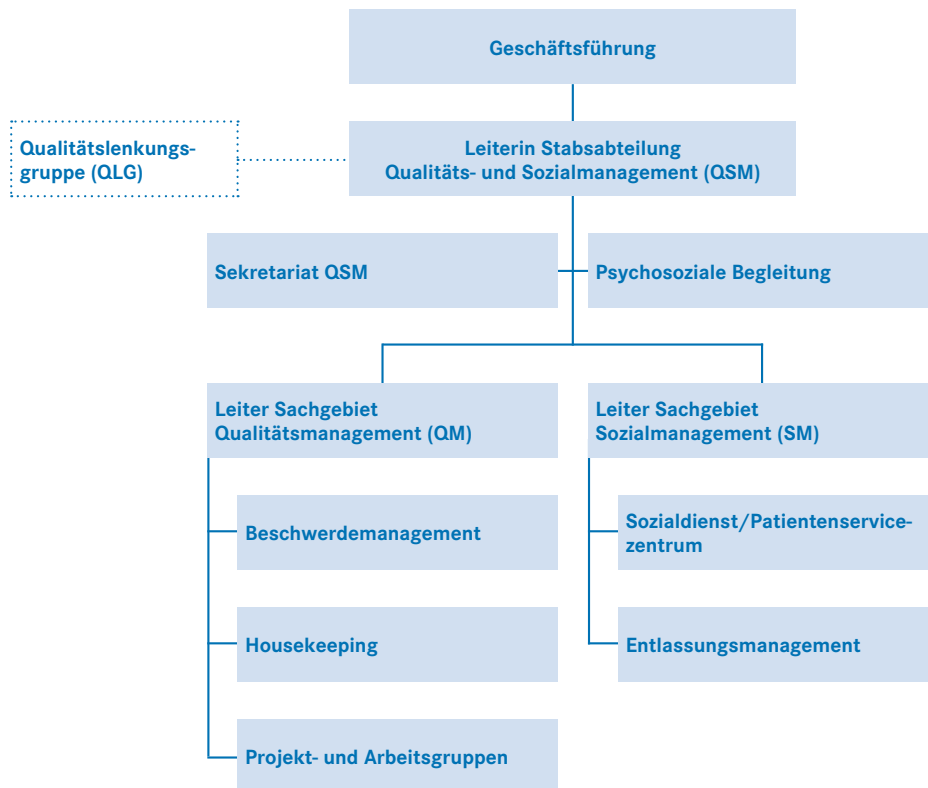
Geschäftsführung

Qualitätslenkungsgruppe (QLG)

Leiterin Stabsabteilung
Qualitäts- und Sozialmanagement (QSM)

Sekretariat QSM

Psychosoziale Begleitung

Leiter Sachgebiet
Qualitätsmanagement (QM)

Leiter Sachgebiet
Sozialmanagement (SM)

Beschwerdemanagement

Housekeeping

Projekt- und Arbeitsgruppen

Sozialdienst/Patientenservicezentrum

Entlassungsmanagement